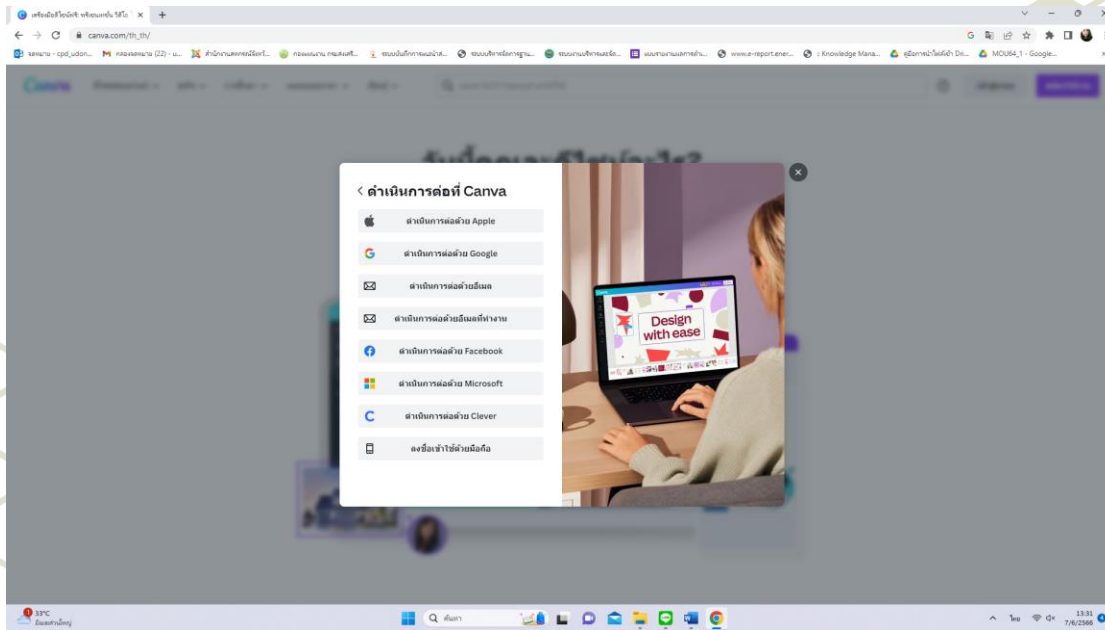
เครื่องมือดีไซน์ฟรี: พรีเซนเทชัน วิดีโอ

canva.com/th_th/

รายงาน - cpd_udon... กองงานพนมาน (22) - u... สำนักงานสหกรณ์จังหวัด... กองแผนงาน กรมส่งเสริ... ระบบบันทึกการแผนนำส่... ระบบบริหารจัดการฐาน... ระบบงานบริหารและจัด... แผนรายงานผลการดำเ... www.e-report.ener... :: Knowledge Mana... คู่มือการนำไฟล์เข้า Dri... MOU64_1 - Google...

< ดำเนินการต่อที่ Canva

ดำเนินการต่อด้วย Apple

ดำเนินการต่อด้วย Google

ดำเนินการต่อด้วยอีเมล

ดำเนินการต่อด้วยอีเมลที่ทำงาน

ดำเนินการต่อด้วย Facebook

ดำเนินการต่อด้วย Microsoft

ดำเนินการต่อด้วย Clever

ลงชื่อเข้าใช้ด้วยมือถือ

Design with ease

33°C
มีเมฆส่วนใหญ่

ค้นหา

ไทย

13:31
7/6/2566